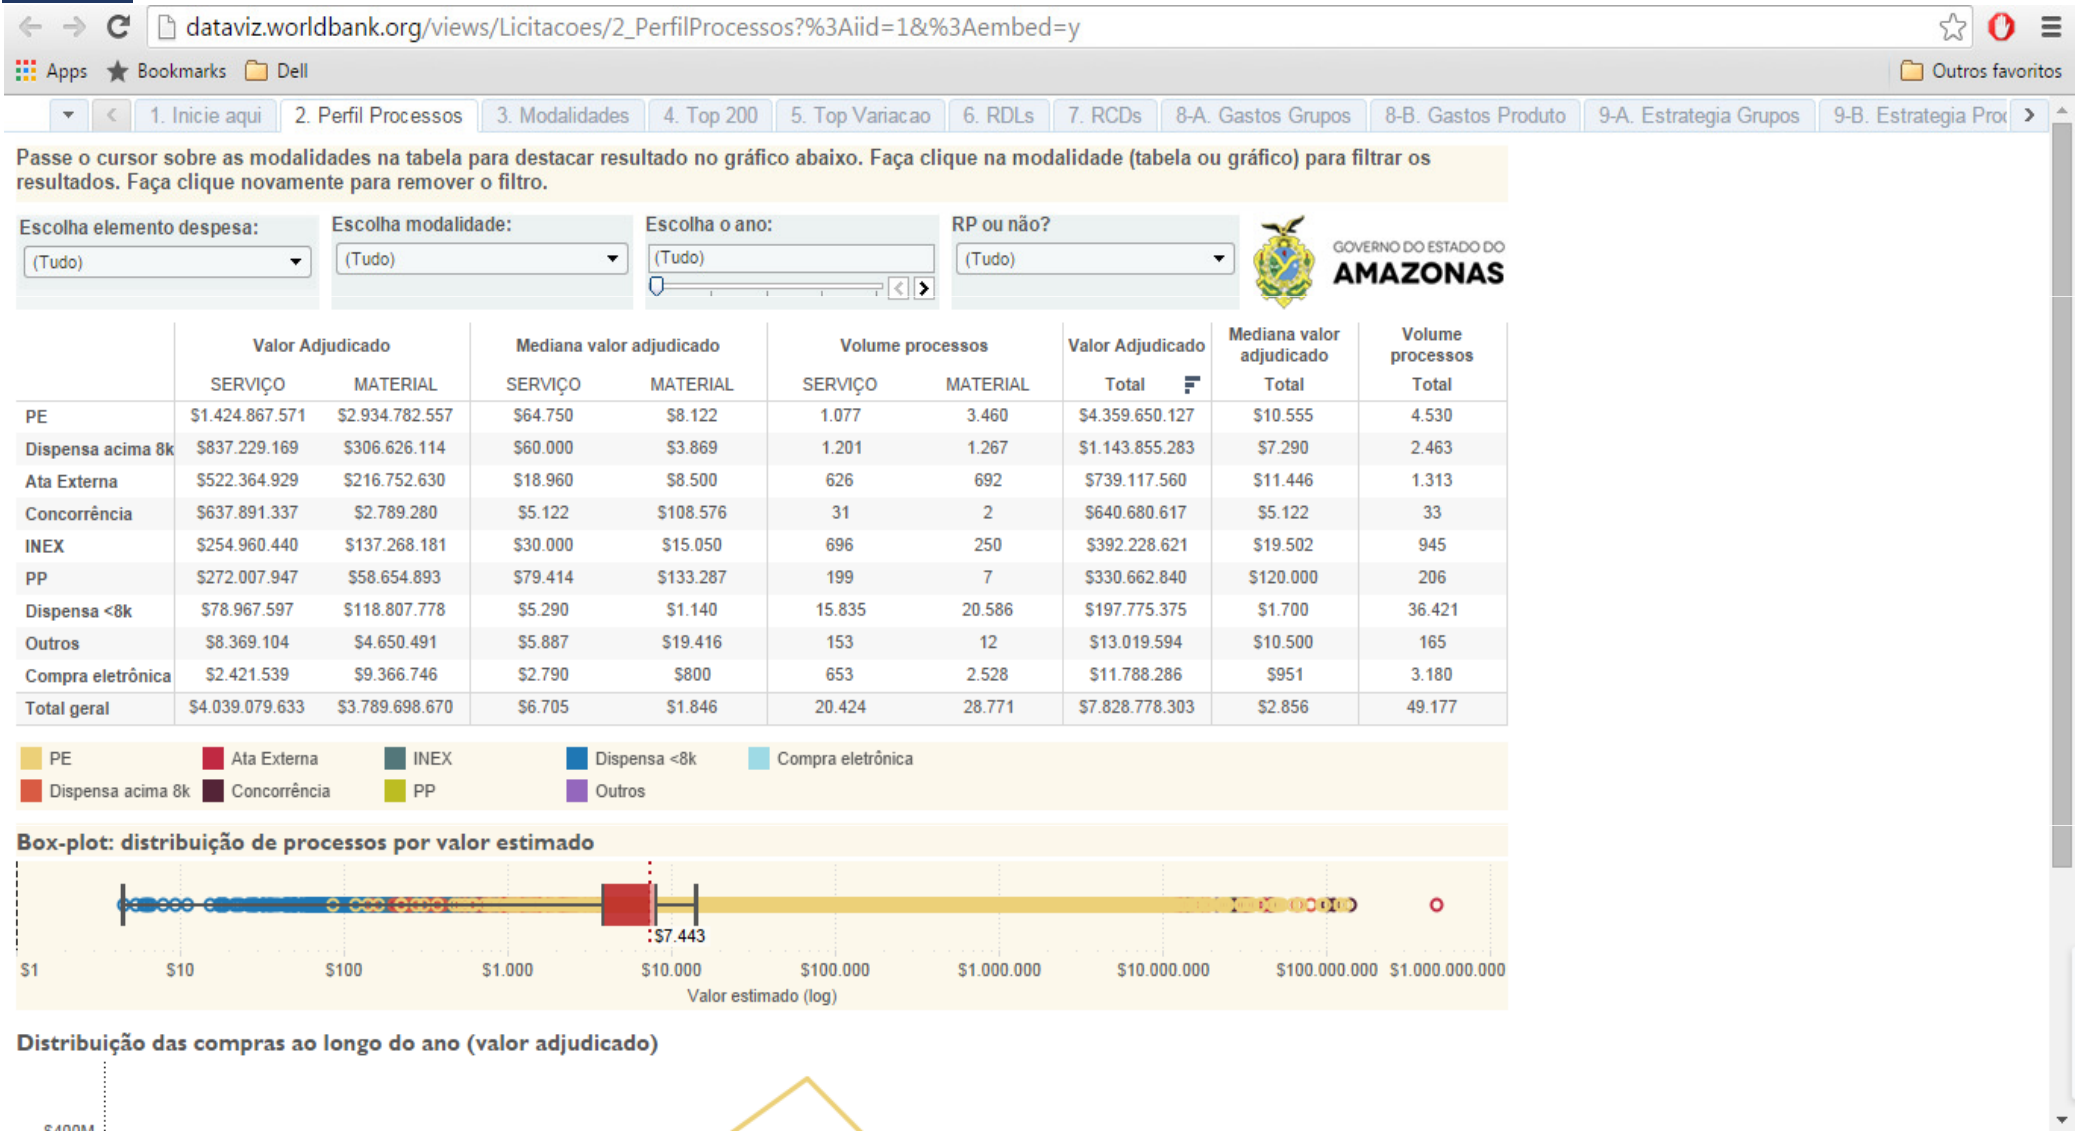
dataviz.worldbank.org/views/Licitacoes/2_PerfilProcessos?%3Aiid=1&%3Aembed=y

Apps Bookmarks Dell Outros favoritos

1. Inicie aqui | 2. Perfil Processos | 3. Modalidades | 4. Top 200 | 5. Top Variacao | 6. RDLs | 7. RCDs | 8-A. Gastos Grupos | 8-B. Gastos Produto | 9-A. Estrategia Grupos | 9-B. Estrategia Pro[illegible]

Passe o cursor sobre as modalidades na tabela para destacar resultado no gráfico abaixo. Faça clique na modalidade (tabela ou gráfico) para filtrar os resultados. Faça clique novamente para remover o filtro.

Escolha elemento despesa: (Tudo)
Escolha modalidade: (Tudo)
Escolha o ano: (Tudo)
RP ou não? (Tudo)

GOVERNO DO ESTADO DO AMAZONAS

| | Valor Adjudicado SERVIÇO | Valor Adjudicado MATERIAL | Mediana valor adjudicado SERVIÇO | Mediana valor adjudicado MATERIAL | Volume processos SERVIÇO | Volume processos MATERIAL | Valor Adjudicado Total | Mediana valor adjudicado Total | Volume processos Total |
|---|---|---|---|---|---|---|---|---|---|
| PE | $1.424.867.571 | $2.934.782.557 | $64.750 | $8.122 | 1.077 | 3.460 | $4.359.650.127 | $10.555 | 4.530 |
| Dispensa acima 8k | $837.229.169 | $306.626.114 | $60.000 | $3.869 | 1.201 | 1.267 | $1.143.855.283 | $7.290 | 2.463 |
| Ata Externa | $522.364.929 | $216.752.630 | $18.960 | $8.500 | 626 | 692 | $739.117.560 | $11.446 | 1.313 |
| Concorrência | $637.891.337 | $2.789.280 | $5.122 | $108.576 | 31 | 2 | $640.680.617 | $5.122 | 33 |
| INEX | $254.960.440 | $137.268.181 | $30.000 | $15.050 | 696 | 250 | $392.228.621 | $19.502 | 945 |
| PP | $272.007.947 | $58.654.893 | $79.414 | $133.287 | 199 | 7 | $330.662.840 | $120.000 | 206 |
| Dispensa <8k | $78.967.597 | $118.807.778 | $5.290 | $1.140 | 15.835 | 20.586 | $197.775.375 | $1.700 | 36.421 |
| Outros | $8.369.104 | $4.650.491 | $5.887 | $19.416 | 153 | 12 | $13.019.594 | $10.500 | 165 |
| Compra eletrônica | $2.421.539 | $9.366.746 | $2.790 | $800 | 653 | 2.528 | $11.788.286 | $951 | 3.180 |
| Total geral | $4.039.079.633 | $3.789.698.670 | $6.705 | $1.846 | 20.424 | 28.771 | $7.828.778.303 | $2.856 | 49.177 |

PE, Ata Externa, INEX, Dispensa <8k, Compra eletrônica, Dispensa acima 8k, Concorrência, PP, Outros

Box-plot: distribuição de processos por valor estimado

$7.443

$1 $10 $100 $1.000 $10.000 $100.000 $1.000.000 $10.000.000 $100.000.000 $1.000.000.000
Valor estimado (log)

Distribuição das compras ao longo do ano (valor adjudicado)

$400M